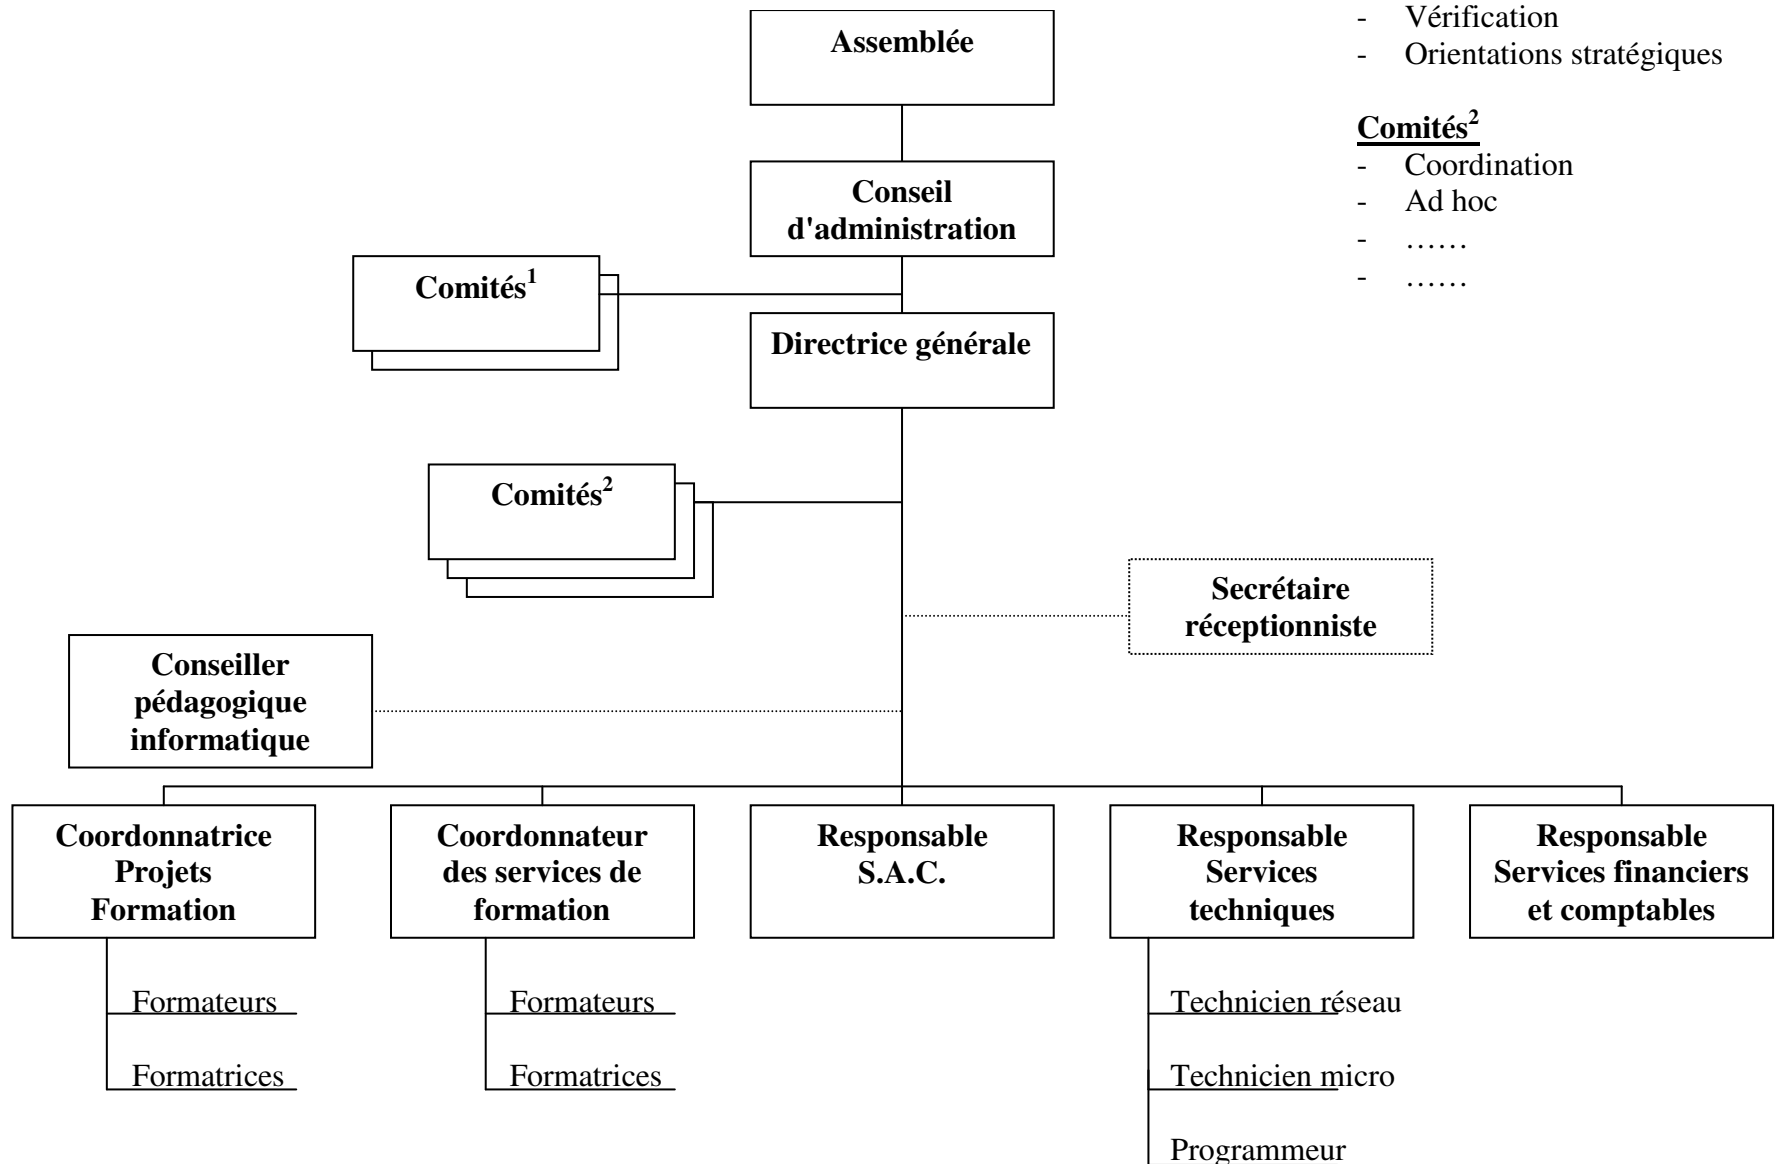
- Vérification
- Orientations stratégiques

Comités$^2$
- Coordination
- Ad hoc
- ……
- ……

Assemblée

Conseil d'administration

Comités$^1$

Directrice générale

Comités$^2$

Secrétaire réceptionniste

Conseiller pédagogique informatique

Coordonnatrice Projets Formation

Formateurs

Formatrices

Coordonnateur des services de formation

Formateurs

Formatrices

Responsable S.A.C.

Responsable Services techniques

Technicien réseau

Technicien micro

Programmeur

Responsable Services financiers et comptables